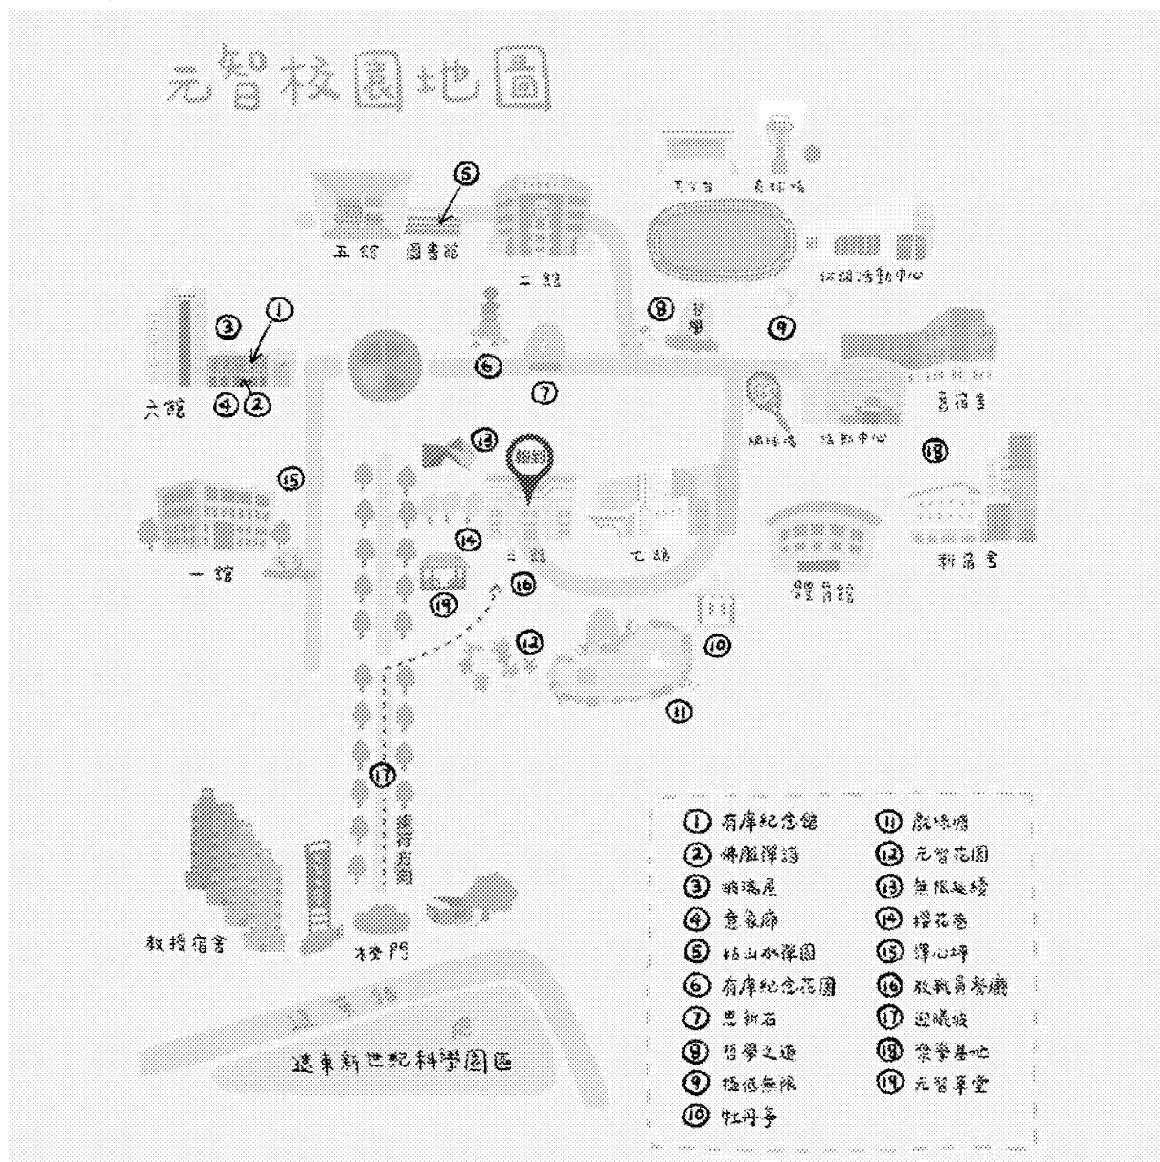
元智校園地圖

⑤
五館 圖書館
二館
高爾夫 棒球場
活動中心
⑧ 亭
⑨
①
③
②
六館 ④
⑥
⑦
網球場 活動中心 舊宿舍
⑬
⑱
⑮
一館
⑭
三館 七館
體育館 新宿舍
⑯
⑲
⑩
⑫
⑪
⑰
教授宿舍
校門
遠東新世紀科學園區

① 有庠紀念館
② 佛脈禪語
③ 琉璃屋
④ 意象廊
⑤ 枯山水禪園
⑥ 有庠紀念花園
⑦ 思齊石
⑧ 哲學之道
⑨ 極低無限
⑩ 牡丹亭
⑪ 飲冰池
⑫ 元智花園
⑬ 無限延續
⑭ 櫻花巷
⑮ 澤心坪
⑯ 教職員餐廳
⑰ 迎曦坡
⑱ 榮譽基地
⑲ 元智草堂